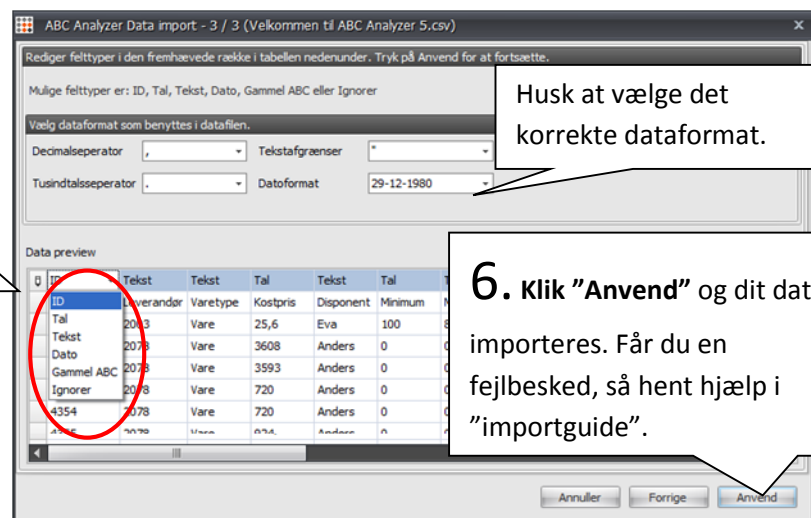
ABC Analyzer Data import - 3 / 3 (Velkommen til ABC Analyzer 5.csv)

Rediger felttyper i den fremhævede række i tabellen nedenunder. Tryk på Anvend for at fortsætte.

Mulige felttyper er: ID, Tal, Tekst, Dato, Gammel ABC eller Ignorer

Husk at vælge det korrekte dataformat.

Vælg dataformat som benyttes i datafilen.

Decimalseperator ,

Tekstafgrænser "

Tusindtalsseperator .

Datoformat 29-12-1980

Data preview

| ID | Tekst | Tekst | Tal | Tekst | Tal |
|---|---|---|---|---|---|
| ID | Leverandør | Varetype | Kostpris | Disponent | Minimum |
| Tal | 2063 | Vare | 25,6 | Eva | 100 |
| Tekst | 2078 | Vare | 3608 | Anders | 0 |
| Dato | 2078 | Vare | 3593 | Anders | 0 |
| Gammel ABC | 2078 | Vare | 720 | Anders | 0 |
| Ignorer | | | | | |
| 4354 | 2078 | Vare | 720 | Anders | 0 |

6. Klik "Anvend" og dit dat importeres. Får du en fejlbesked, så hent hjælp i "importguide".

Annuller Forrige Anvend